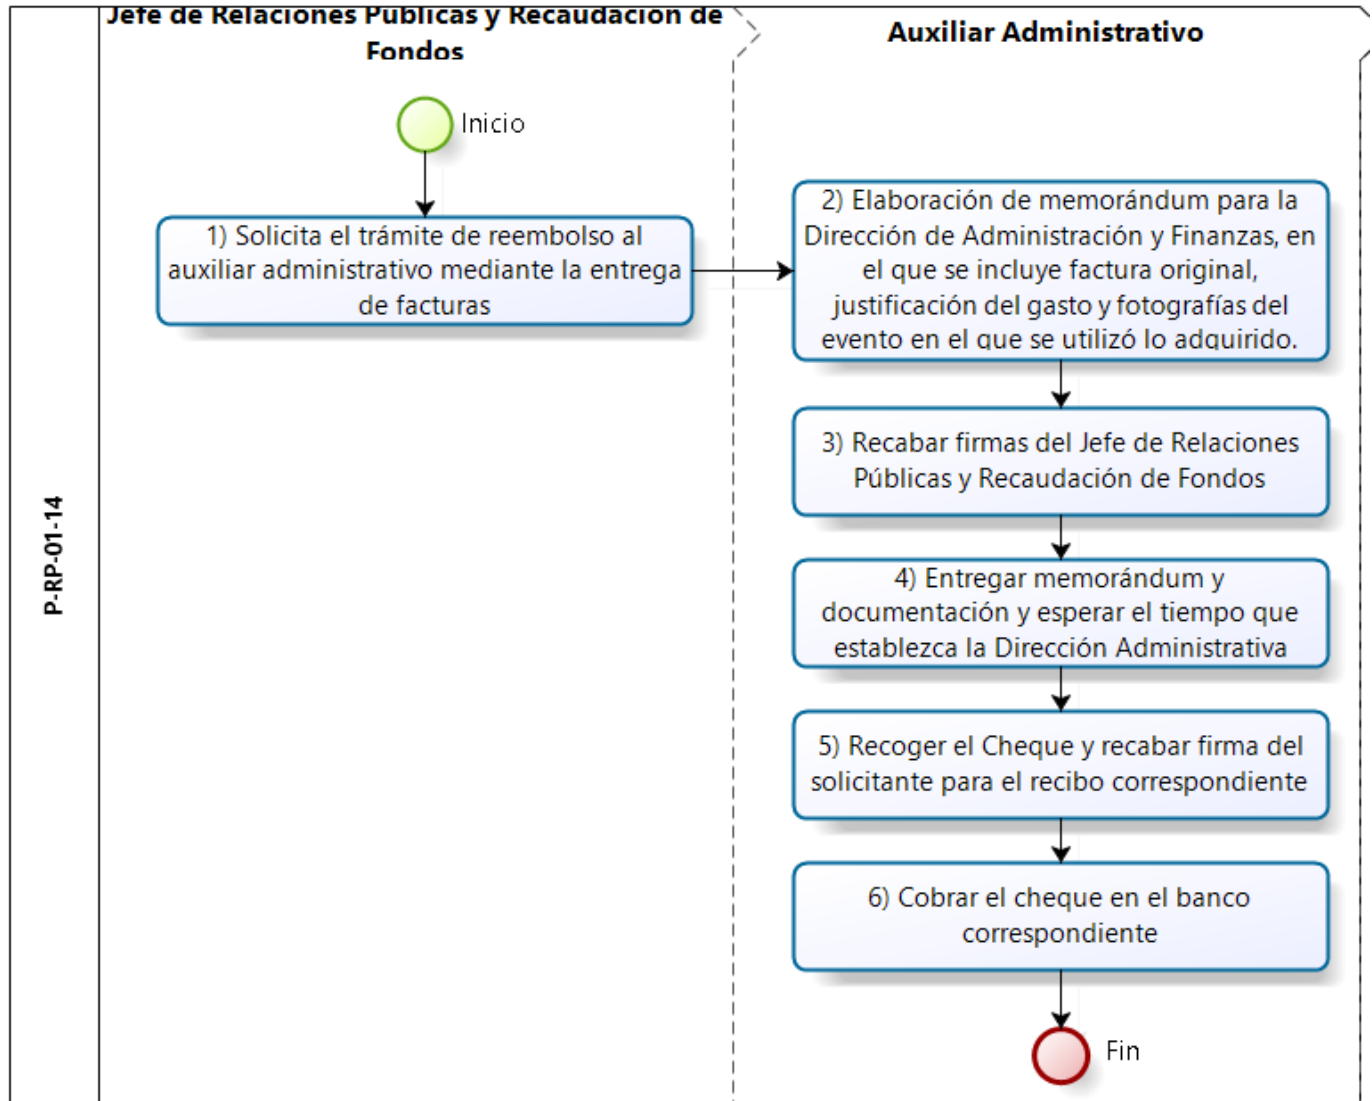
P-RP-01-14

Jefe de Relaciones Públicas y Recaudación de Fondos

Auxiliar Administrativo

Inicio

1) Solicita el trámite de reembolso al auxiliar administrativo mediante la entrega de facturas

2) Elaboración de memorándum para la Dirección de Administración y Finanzas, en el que se incluye factura original, justificación del gasto y fotografías del evento en el que se utilizó lo adquirido.

3) Recabar firmas del Jefe de Relaciones Públicas y Recaudación de Fondos

4) Entregar memorándum y documentación y esperar el tiempo que establezca la Dirección Administrativa

5) Recoger el Cheque y recabar firma del solicitante para el recibo correspondiente

6) Cobrar el cheque en el banco correspondiente

Fin